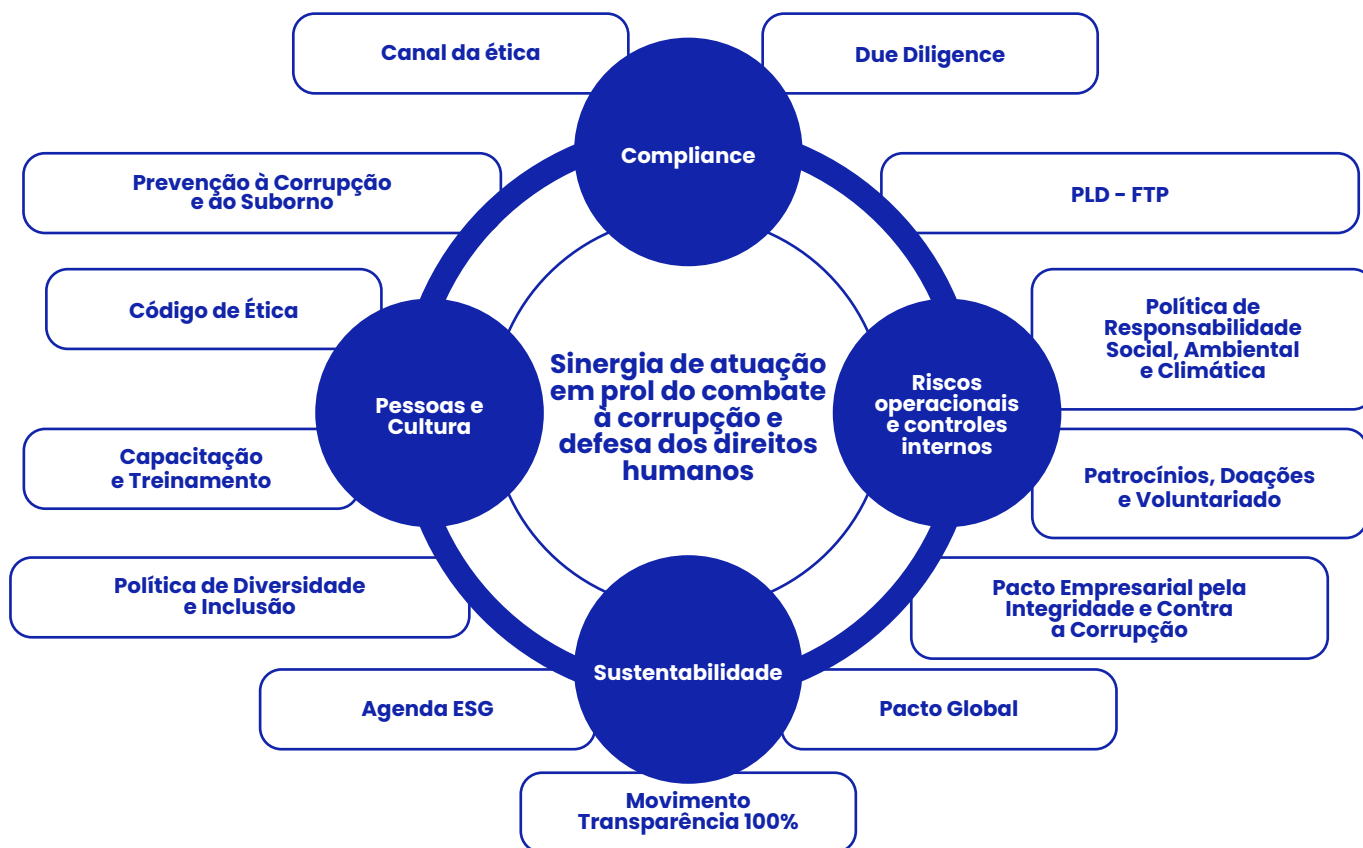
Canal da ética

Due Diligence

Compliance

Prevenção à Corrupção e ao Suborno

PLD - FTP

Código de Ética

Política de Responsabilidade Social, Ambiental e Climática

Pessoas e Cultura

Sinergia de atuação em prol do combate à corrupção e defesa dos direitos humanos

Riscos operacionais e controles internos

Capacitação e Treinamento

Patrocínios, Doações e Voluntariado

Política de Diversidade e Inclusão

Pacto Empresarial pela Integridade e Contra a Corrupção

Sustentabilidade

Agenda ESG

Pacto Global

Movimento Transparência 100%